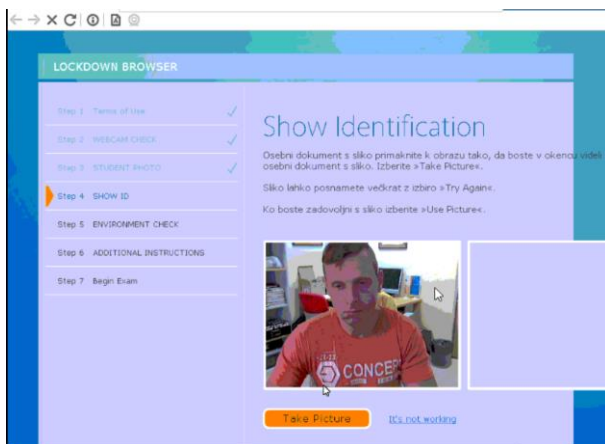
LOCKDOWN BROWSER

Step 1 Terms of Use

Step 2 WEBCAM CHECK

Step 3 STUDENT PHOTO

Step 4 SHOW ID

Step 5 ENVIRONMENT CHECK

Step 6 ADDITIONAL INSTRUCTIONS

Step 7 Begin Exam

Show Identification

Osebni dokument s sliko primaknite k obrazu tako, da boste v okencu videli osebni dokument s sliko. Izberite »Take Picture«.

Sliko lahko posnamete večkrat z izbiro »Try Again«.

Ko boste zadovoljni s sliko izberite »Use Picture«.

CONCE

Take Picture

It's not working